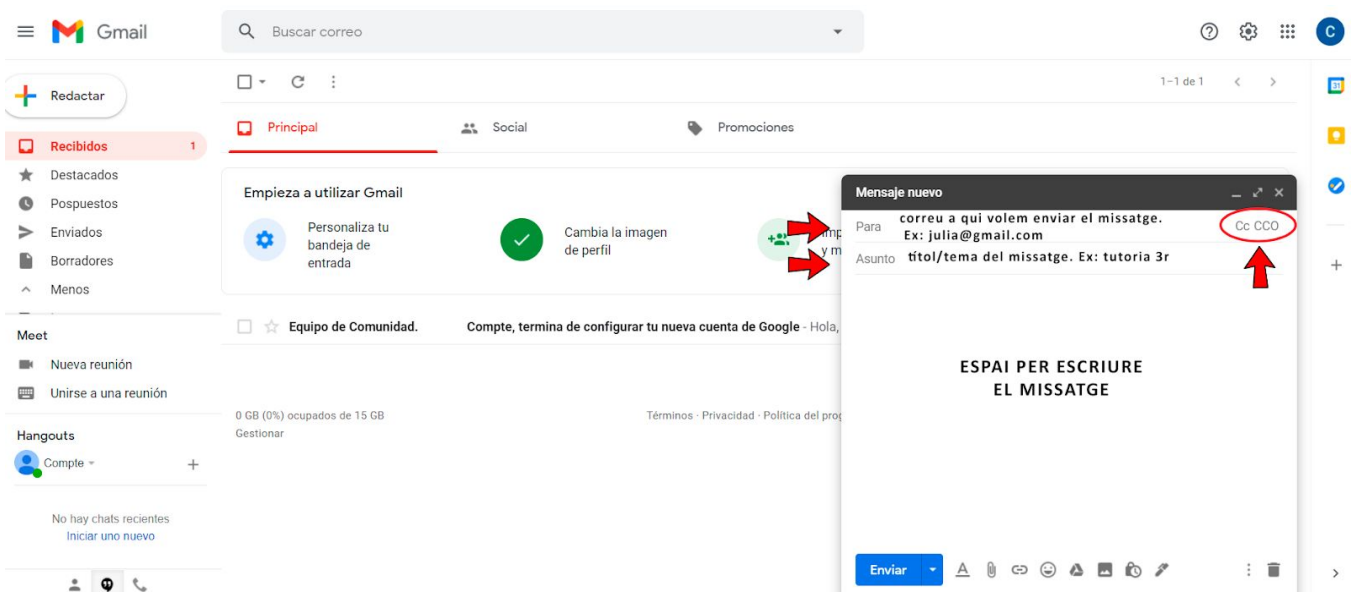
Gmail

Buscar correo

C

Redactar

Recibidos 1

Destacados

Pospuestos

Enviados

Borradores

Menos

Meet

Nueva reunión

Unirse a una reunión

Hangouts

Compte

No hay chats recientes

Iniciar uno nuevo

1–1 de 1

Principal

Social

Promociones

Empieza a utilizar Gmail

Personaliza tu bandeja de entrada

Cambia la imagen de perfil

Imp y m

Equipo de Comunidad.

Compte, termina de configurar tu nueva cuenta de Google - Hola,

0 GB (0%) ocupados de 15 GB

Gestionar

Términos · Privacidad · Política del prog

Mensaje nuevo

Para

correu a qui volem enviar el missatge. Ex: julia@gmail.com

Cc CCO

Asunto

titol/tema del missatge. Ex: tutoria 3r

ESPAI PER ESCRIURE EL MISSATGE

Enviar